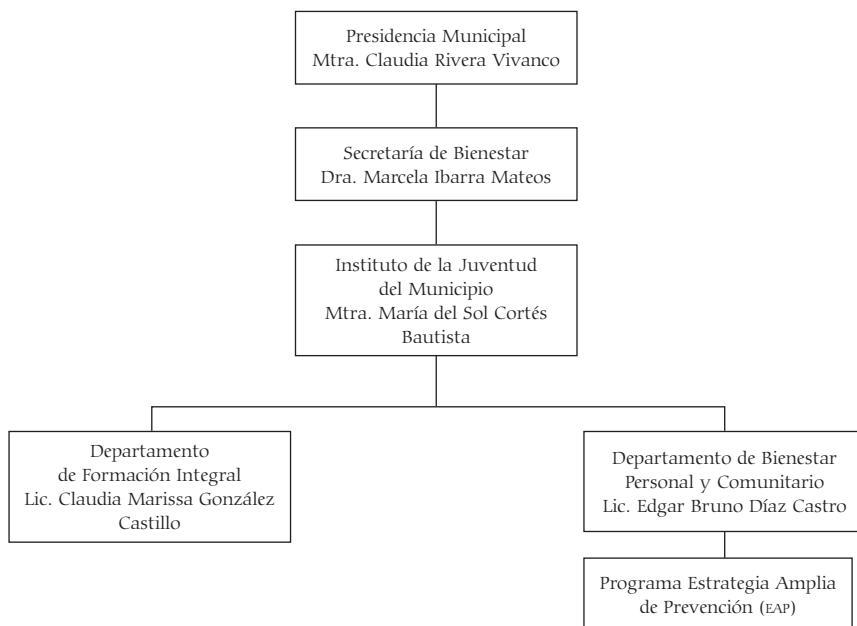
Presidencia Municipal
Mtra. Claudia Rivera Vivanco

Secretaría de Bienestar
Dra. Marcela Ibarra Mateos

Instituto de la Juventud del Municipio
Mtra. María del Sol Cortés Bautista

Departamento de Formación Integral
Lic. Claudia Marissa González Castillo

Departamento de Bienestar Personal y Comunitario
Lic. Edgar Bruno Díaz Castro

Programa Estrategia Amplia de Prevención (EAP)